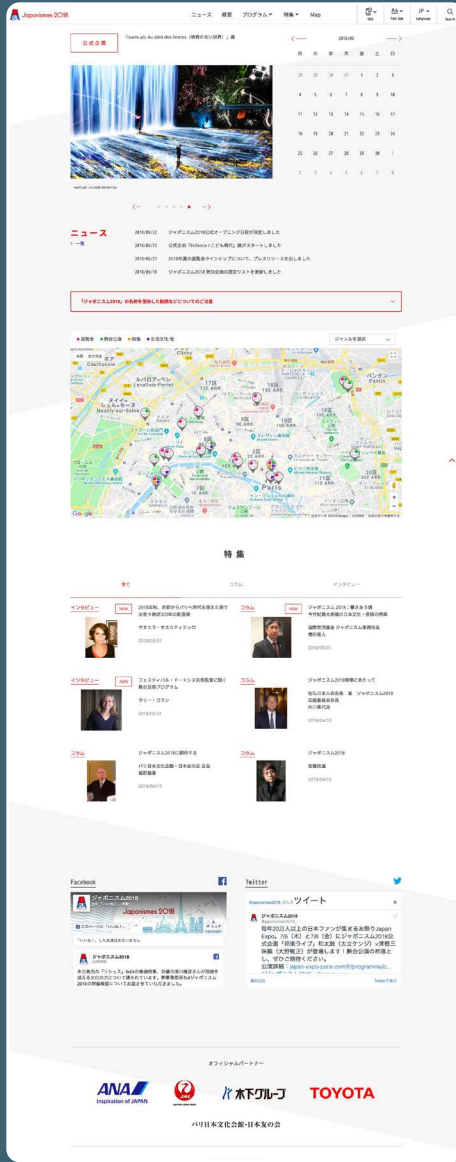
Japonismes 2018

ニュース 概要 プログラム 特集 Map

公式企画

「teamLab: Au-delà des limites（境界のない世界）」展

2018/05

| 月 | 火 | 水 | 木 | 金 | 土 | 日 |
|---|---|---|---|---|---|---|
| 28 | 29 | 30 | 31 | 1 | 2 | 3 |
| 4 | 5 | 6 | 7 | 8 | 9 | 10 |
| 11 | 12 | 13 | 14 | 15 | 16 | 17 |
| 18 | 19 | 20 | 21 | 22 | 23 | 24 |
| 25 | 26 | 27 | 28 | 29 | 30 | 1 |
| 2 | 3 | 4 | 5 | 6 | 7 | 8 |

ニュース
一覧

2018/05/22 ジャポニスム2018公式オープニング日程が決定しました

2018/05/22 公式企画「Enfance / こども時代」展がスタートしました

2018/05/21 2018年夏の展覧会ラインナップについて、プレスリリースを出しました

2018/05/18 ジャポニスム2018 参加企画の認定リストを更新しました

「ジャポニスム2018」の名称を使用した勧誘などについてのご注意

● 展覧会 ● 舞台公演 ● 映像 ● 生活文化・他

ジャンルを選択

Google

特集

全て コラム インタビュー

インタビュー NEW 2018年秋、京都からパリへ時代を越えた旅で古典を解読2020年の歌舞伎
サオミラ・モスティエッカ
2018/05/31

コラム NEW ジャポニスム2018：響きあう魂 今世紀最大規模の日本文化・芸術の祭典
国際交流基金 ジャポニスム事務局長 増田 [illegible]
2018/05/31

インタビュー NEW フェスティバル・ドートンヌ芸術監督に聞く 舞台芸術プログラム
マリー・コラン
2018/05/11

コラム ジャポニスム2018開催にあたって
在仏日本大使館 兼 ジャポニスム2018 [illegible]
2018/04/15

コラム ジャポニスム2018に期待する
パリ日本文化会館・日本友の会 会長
福原義春
2018/04/15

コラム ジャポニスム2018
安藤忠雄
2018/04/15

Facebook

ジャポニスム2018
Japonismes 2018

ジャポニスム2018

Twitter

ツイート

ジャポニスム2018
毎年20万人以上の日本ファンが集まるお祭りJapan Expo。7月（木）と7日（金）にジャポニスム2018公式企画「祈衛ライブ」和太鼓（太立ケンジ）×津軽三味線（大野邦三）が登場します！舞台公演の詳細と、ぜひご期待ください。
公演詳細：japan-expo-paris.com/fr/programmatio...

オフィシャルパートナー

ANA
Inspiration of JAPAN

JAL

木下グループ

TOYOTA

パリ日本文化会館・日本友の会